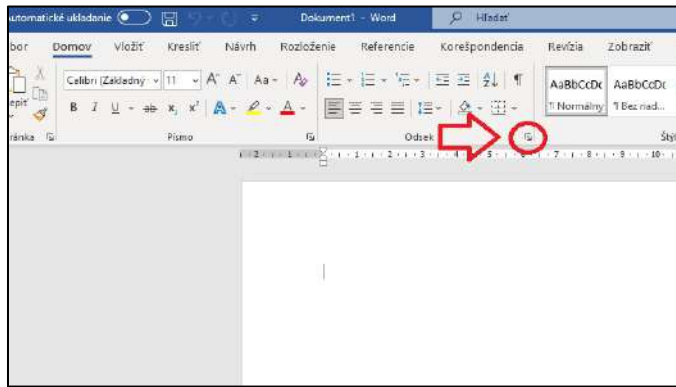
utomatické ukladanie
Dokument1 - Word
Hľadať
bor Domov Vložiť Kresliť Návrh Rozloženie Referencie Korešpondencia Revízia Zobraziť
lepiť
Calibri (Základný 11 A A Aa
B I U ab x x A
AaBbCcDc AaBbCcDc
¶ Normálny ¶ Bez riad...
ránka
Písmo
Odsek
Štý
· 2 · 1 · 1 · 1 · 2 · 1 · 3 · 1 · 4 · 1 · 5 · 1 · 6 · 1 · 7 · 1 · 8 · 1 · 9 · 1 · 10 ·